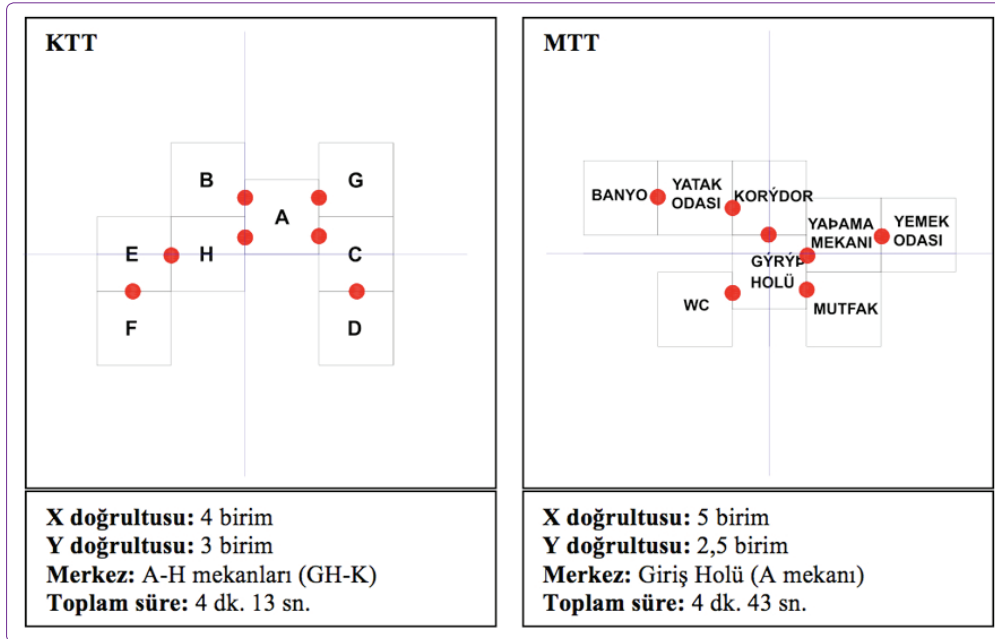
KTT

B
G
A
E
H
C
F
D

X doğrultusu: 4 birim
Y doğrultusu: 3 birim
Merkez: A-H mekanları (GH-K)
Toplam süre: 4 dk. 13 sn.

MTT

BANYO
YATAK ODASI
KORÝDOR
YAÞAMA MEKANI
YEMEK ODASI
GÝRÝÞ HOLÜ
WC
MUTFAK

X doğrultusu: 5 birim
Y doğrultusu: 2,5 birim
Merkez: Giriş Holü (A mekanı)
Toplam süre: 4 dk. 43 sn.